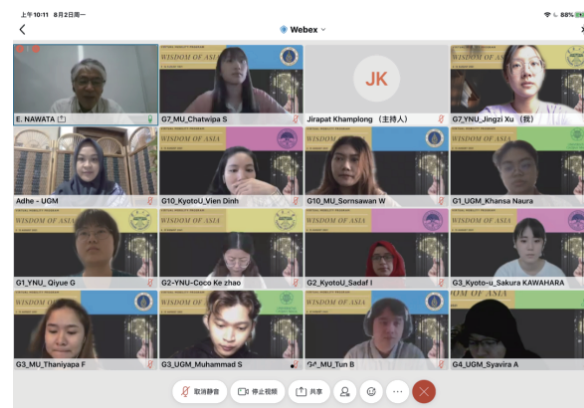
上午10:11 8月2日周一

88%

Webex

E. NAWATA

G7_MU_Chatwipa S

WISDOM OF ASIA

JK

Jirapat Khamplong（主持人）

G7_YNU_Jingzi Xu（我）

WISDOM OF ASIA

Adhe - UGM

G10_KyotoU_Vien Dinh

WISDOM OF ASIA

G10_MU_Sornsawan W

WISDOM OF ASIA

G1_UGM_Khansa Naura

G1_YNU_Qiyue G

WISDOM OF ASIA

G2-YNU-Coco Ke zhao

WISDOM OF ASIA

G2_KyotoU_Sadaf I

WISDOM OF ASIA

G3_Kyoto-u_Sakura KAWAHARA

WISDOM OF ASIA

G3_MU_Thaniyapa F

WISDOM OF ASIA

G3_UGM_Muhammad S

WISDOM OF ASIA

G4_MU_Tun B

WISDOM OF ASIA

G4_UGM_Syavira A

取消静音

停止视频

共享

...